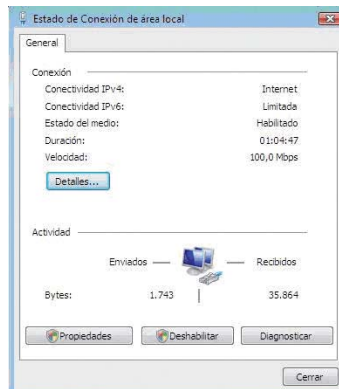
Estado de Conexión de área local

General

Conexión

Conectividad IPv4: Internet

Conectividad IPv6: Limitada

Estado del medio: Habilitado

Duración: 01:04:47

Velocidad: 100,0 Mbps

Detalles...

Actividad

Enviados — Recibidos

Bytes: 1.743 | 35.864

Propiedades

Deshabilitar

Diagnosticar

Cerrar